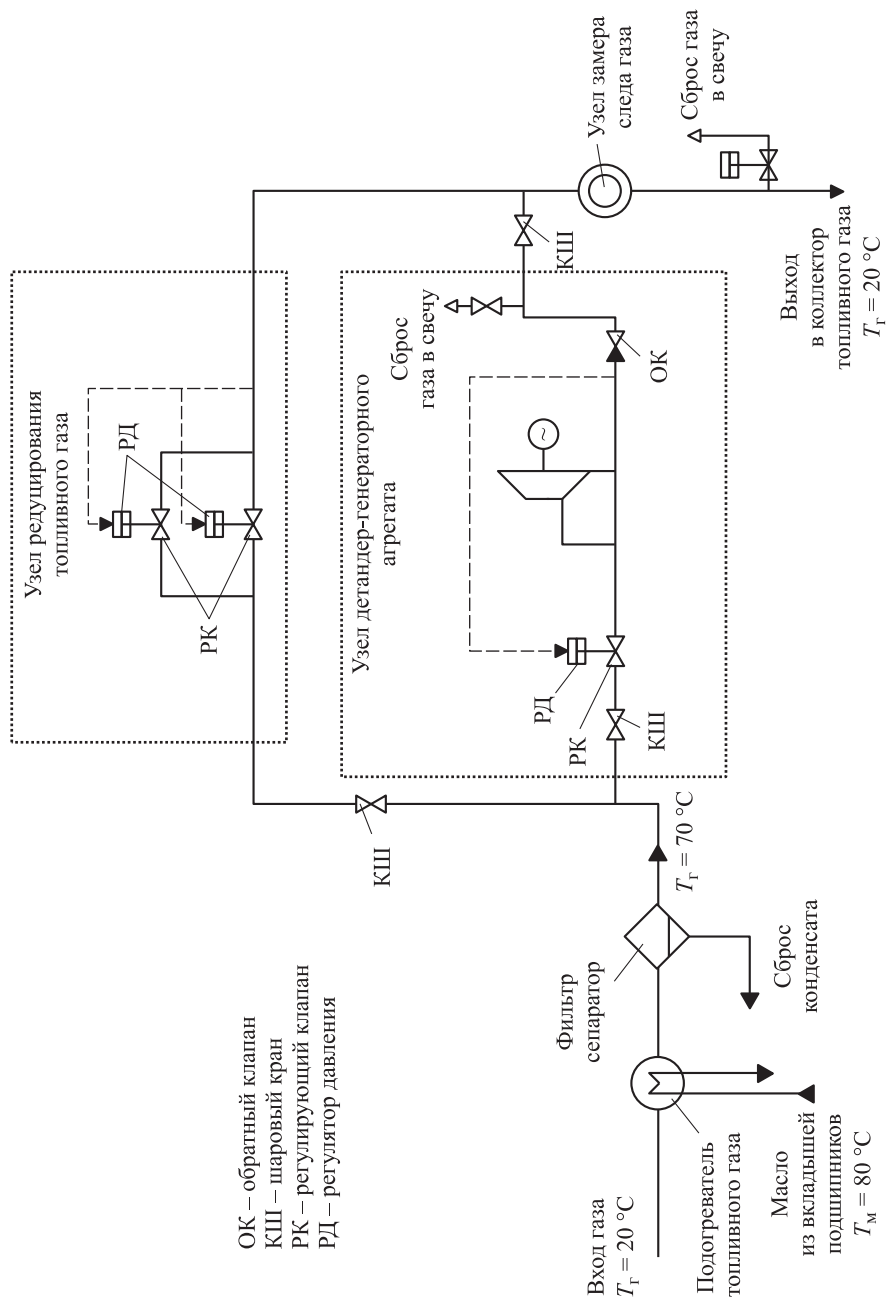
Узел замера следа газа

Сброс газа в свечу

Узел редуцирования топливного газа

РД

РК

Узел детандер-генераторного агрегата

Сброс газа в свечу

КШ

ОК

РД

РК

КШ

КШ

Выход в коллектор топливного газа $T_г = 20$ °С

$T_г = 70$ °С

ОК – обратный клапан
КШ – шаровый кран
РК – регулирующий клапан
РД – регулятор давления

Фильтр сепаратор

Сброс конденсата

Вход газа $T_г = 20$ °С

Подогреватель топливного газа

Масло из вкладышей подшипников $T_м = 80$ °С